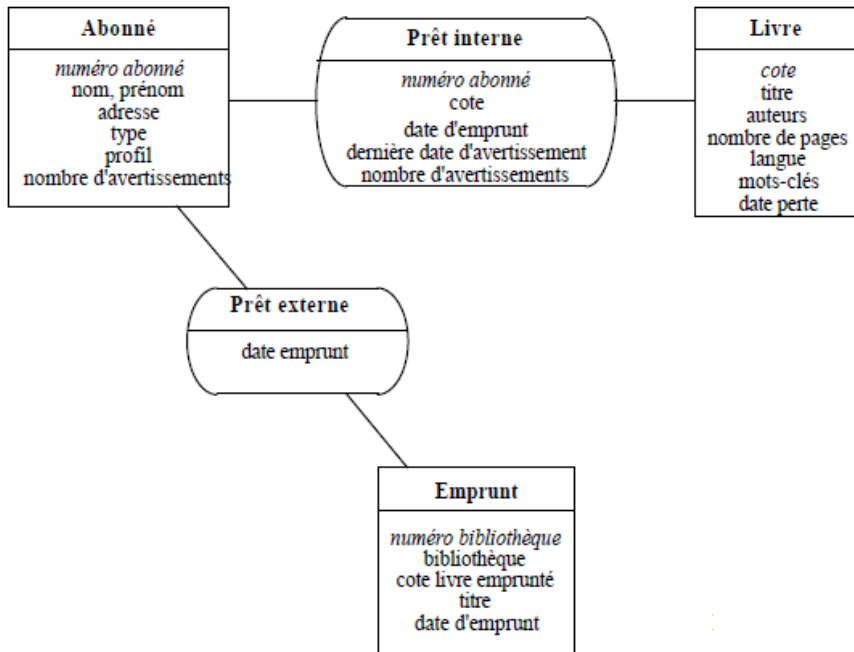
Abonné

numéro abonné
nom, prénom
adresse
type
profil
nombre d'avertissements

Prêt interne

numéro abonné
cote
date d'emprunt
dernière date d'avertissement
nombre d'avertissements

Livre

cote
titre
auteurs
nombre de pages
langue
mots-clés
date perte

Prêt externe

date emprunt

Emprunt

numéro bibliothèque
bibliothèque
cote livre emprunté
titre
date d'emprunt